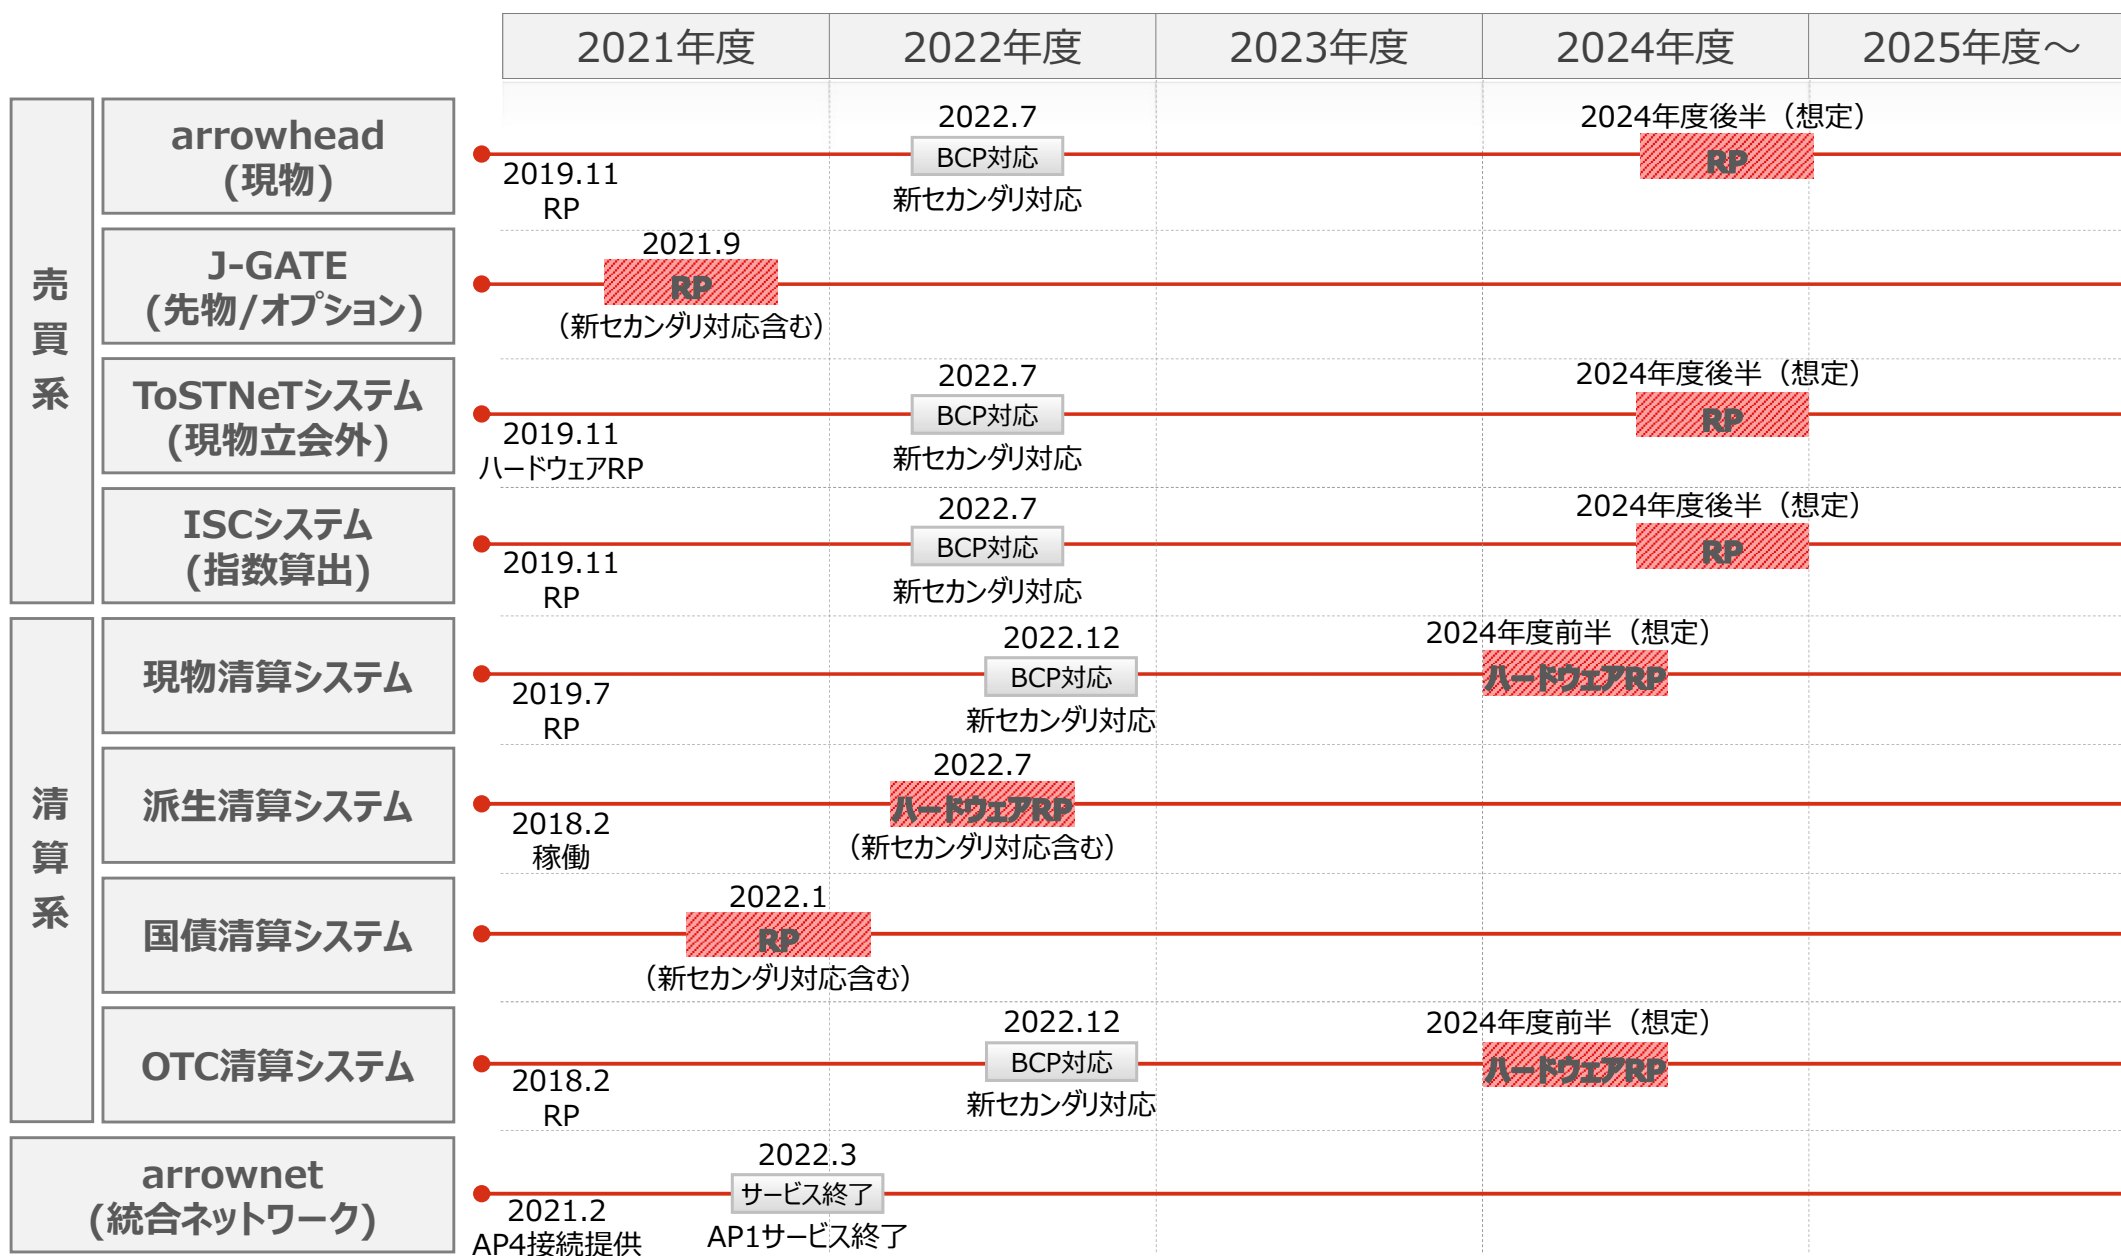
| | | 2021年度 | 2022年度 | 2023年度 | 2024年度 | 2025年度～ |
|---|---|---|---|---|---|---|
| 売買系 | arrowhead (現物) | 2019.11 RP | 2022.7 BCP対応 新セカンダリ対応 | | 2024年度後半（想定） RP | |
| | J-GATE (先物/オプション) | 2021.9 RP （新セカンダリ対応含む） | | | | |
| | ToSTNeTシステム (現物立会外) | 2019.11 ハードウェアRP | 2022.7 BCP対応 新セカンダリ対応 | | 2024年度後半（想定） RP | |
| | ISCシステム (指数算出) | 2019.11 RP | 2022.7 BCP対応 新セカンダリ対応 | | 2024年度後半（想定） RP | |
| 清算系 | 現物清算システム | 2019.7 RP | 2022.12 BCP対応 新セカンダリ対応 | | 2024年度前半（想定） ハードウェアRP | |
| | 派生清算システム | 2018.2 稼働 | 2022.7 ハードウェアRP （新セカンダリ対応含む） | | | |
| | 国債清算システム | 2022.1 RP （新セカンダリ対応含む） | | | | |
| | OTC清算システム | 2018.2 RP | 2022.12 BCP対応 新セカンダリ対応 | | 2024年度前半（想定） ハードウェアRP | |
| arrownet (統合ネットワーク) | | 2021.2 AP4接続提供 | 2022.3 サービス終了 AP1サービス終了 | | | |